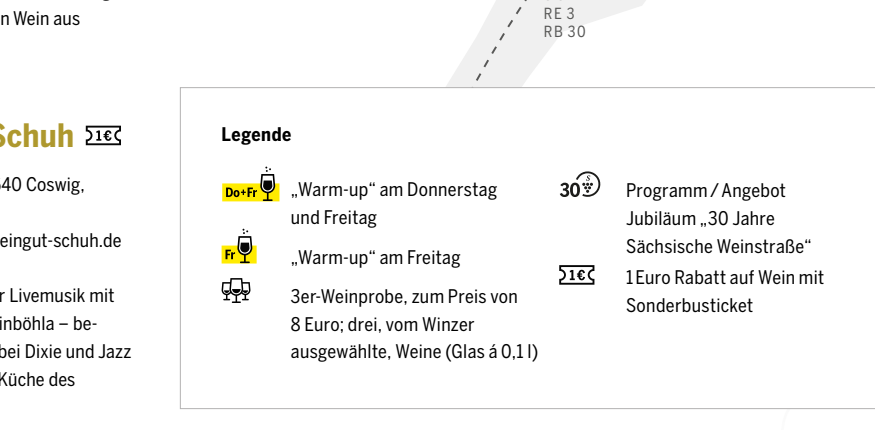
n Wein aus

RE 3
RB 30

Schuh 1€

340 Coswig,

eingut-schuh.de

r Livemusik mit
inböhla – be-
bei Dixie und Jazz
Küche des

Legende

Do+Fr „Warm-up“ am Donnerstag und Freitag

Fr „Warm-up“ am Freitag

3er-Weinprobe, zum Preis von 8 Euro; drei, vom Winzer ausgewählte, Weine (Glas á 0,1 l)

30 Programm / Angebot Jubiläum „30 Jahre Sächsische Weinstraße“

1€ 1 Euro Rabatt auf Wein mit Sonderbusticket